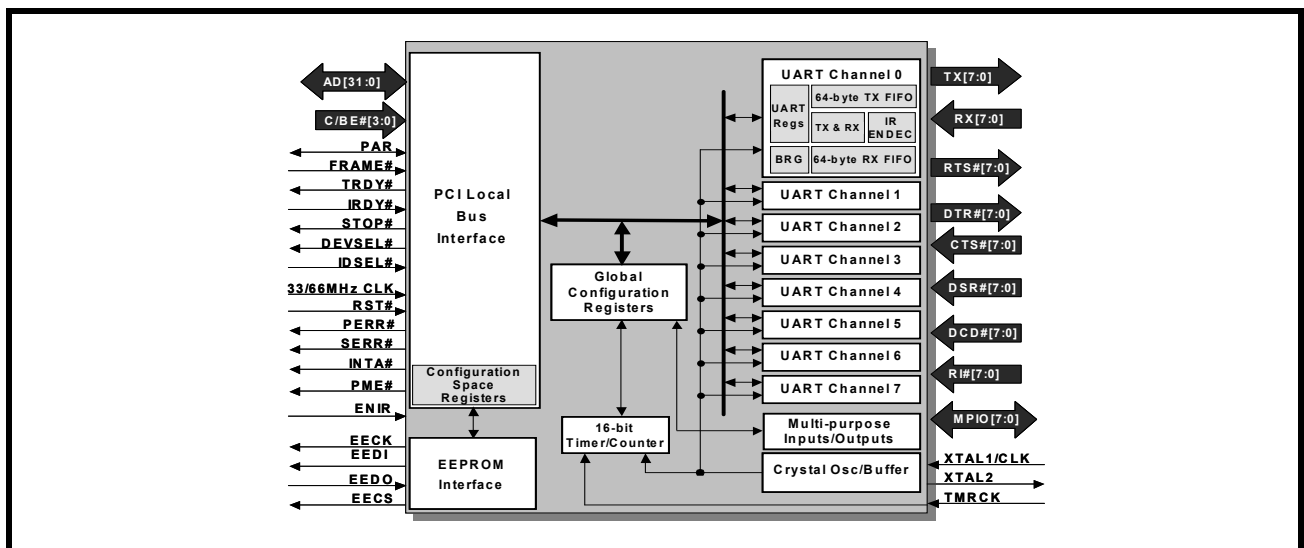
AD[31:0]
C/BE#[3:0]
PAR
FRAME#
TRDY#
IRDY#
STOP#
DEVSEL#
IDSEL#
33/66MHz CLK
RST#
PERR#
SERR#
INTA#
PME#
ENIR
EECK
EEDI
EEDO
EECS

PCI Local Bus Interface

Configuration Space Registers

EEPROM Interface

Global Configuration Registers

16-bit Timer/Counter

UART Channel 0
UART Regs
64-byte TX FIFO
TX & RX
IR ENDEC
BRG
64-byte RX FIFO

UART Channel 1
UART Channel 2
UART Channel 3
UART Channel 4
UART Channel 5
UART Channel 6
UART Channel 7

Multi-purpose Inputs/Outputs
Crystal Osc/Buffer

TX[7:0]
RX[7:0]
RTS#[7:0]
DTR#[7:0]
CTS#[7:0]
DSR#[7:0]
DCD#[7:0]
RI#[7:0]
MPIO[7:0]
XTAL1/CLK
XTAL2
TMRCK